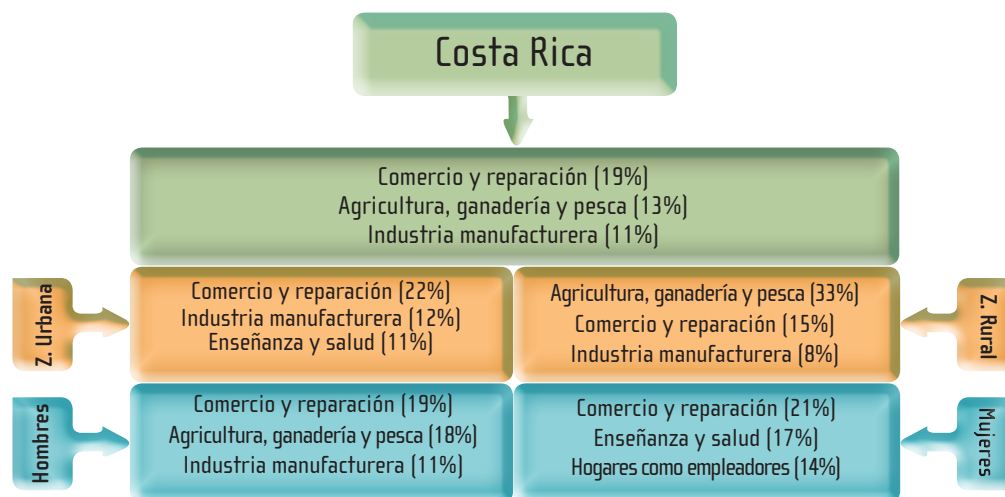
Costa Rica

Comercio y reparación (19%)
Agricultura, ganadería y pesca (13%)
Industria manufacturera (11%)

Z. Urbana

Comercio y reparación (22%)
Industria manufacturera (12%)
Enseñanza y salud (11%)

Agricultura, ganadería y pesca (33%)
Comercio y reparación (15%)
Industria manufacturera (8%)

Z. Rural

Hombres

Comercio y reparación (19%)
Agricultura, ganadería y pesca (18%)
Industria manufacturera (11%)

Comercio y reparación (21%)
Enseñanza y salud (17%)
Hogares como empleadores (14%)

Mujeres